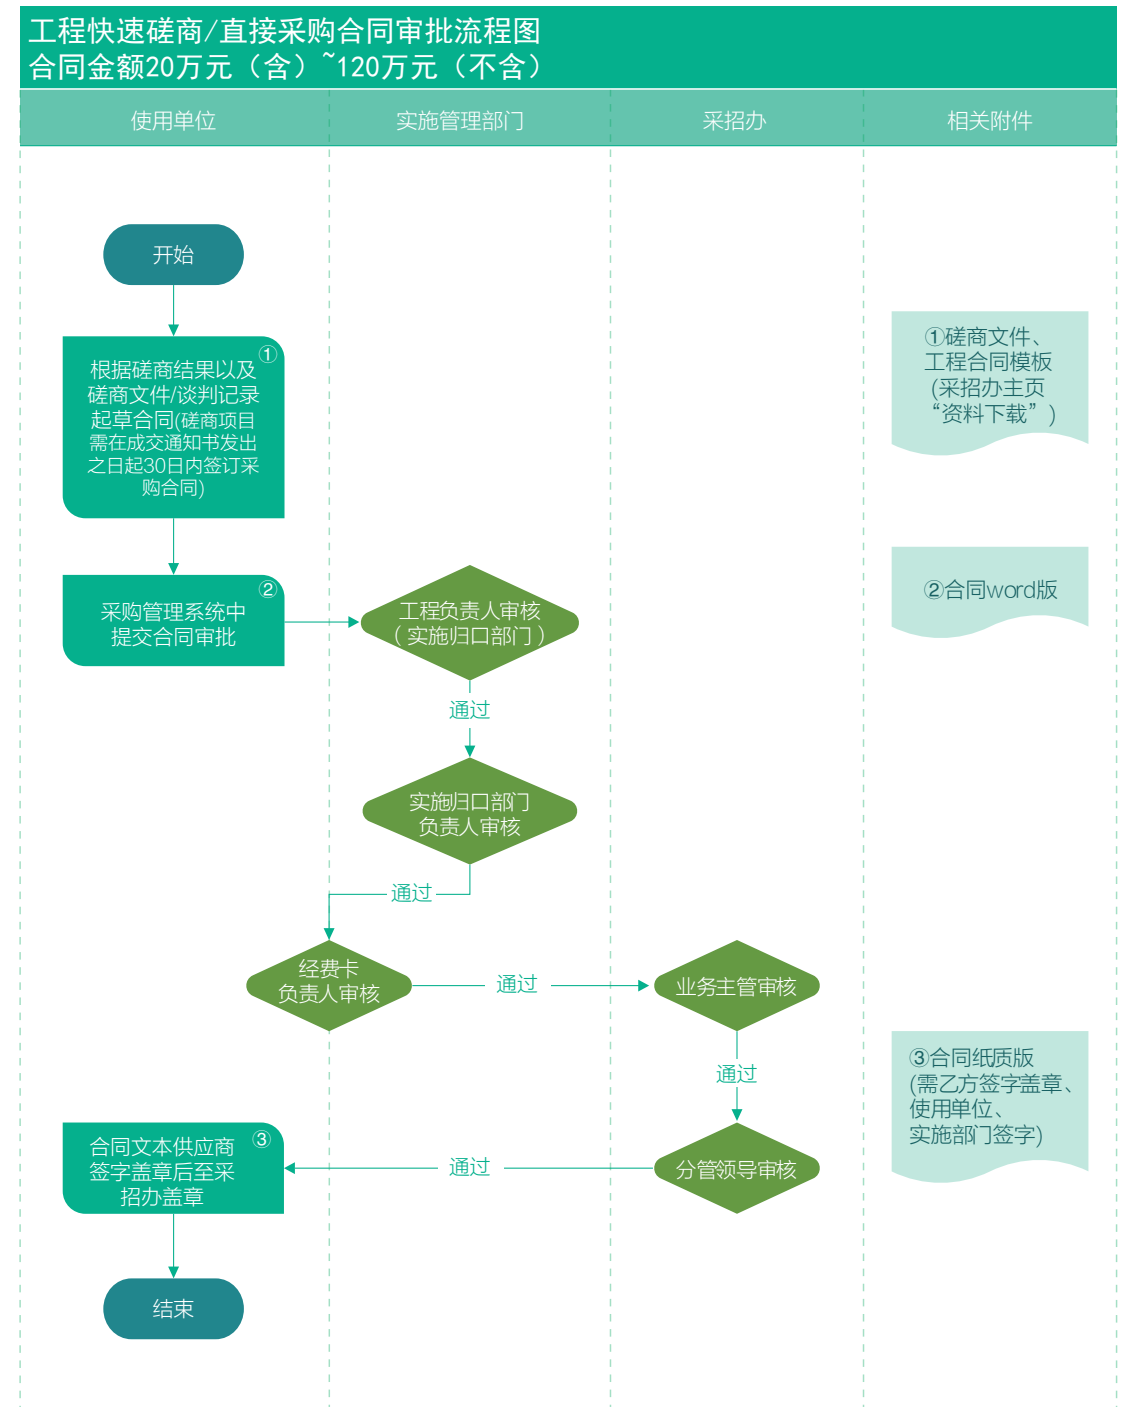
工程快速磋商/直接采购合同审批流程图
合同金额20万元（含）~120万元（不含）

| 使用单位 | 实施管理部门 | 采招办 | 相关附件 |
|---|---|---|---|

开始

根据磋商结果以及磋商文件/谈判记录起草合同(磋商项目需在成交通知书发出之日起30日内签订采购合同) ①

①磋商文件、工程合同模板（采招办主页“资料下载”）

采购管理系统中提交合同审批 ②

②合同word版

工程负责人审核（实施归口部门）

通过

实施归口部门负责人审核

通过

经费卡负责人审核

通过

业务主管审核

通过

③合同纸质版(需乙方签字盖章、使用单位、实施部门签字)

合同文本供应商签字盖章后至采招办盖章 ③

通过

分管领导审核

结束